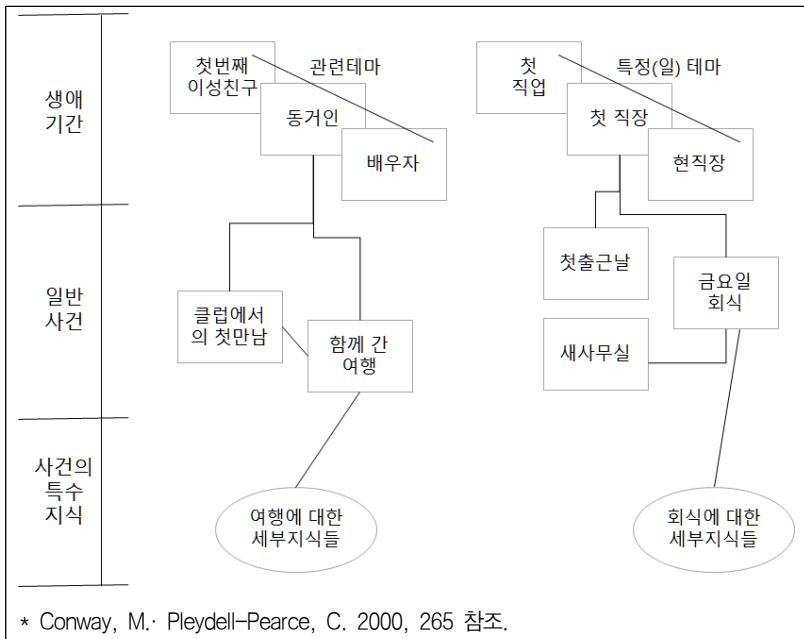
생애
기간

첫번째
이성친구

관련테마

동거인

배우자

첫
직업

특정(일) 테마

첫 직장

현직장

일반
사건

클럽에서
의 첫만남

함께 간
여행

첫출근날

금요일
회식

새사무실

사건의
특수
지식

여행에 대한
세부지식들

회식에 대한
세부지식들

* Conway, M.· Pleydell-Pearce, C. 2000, 265 참조.